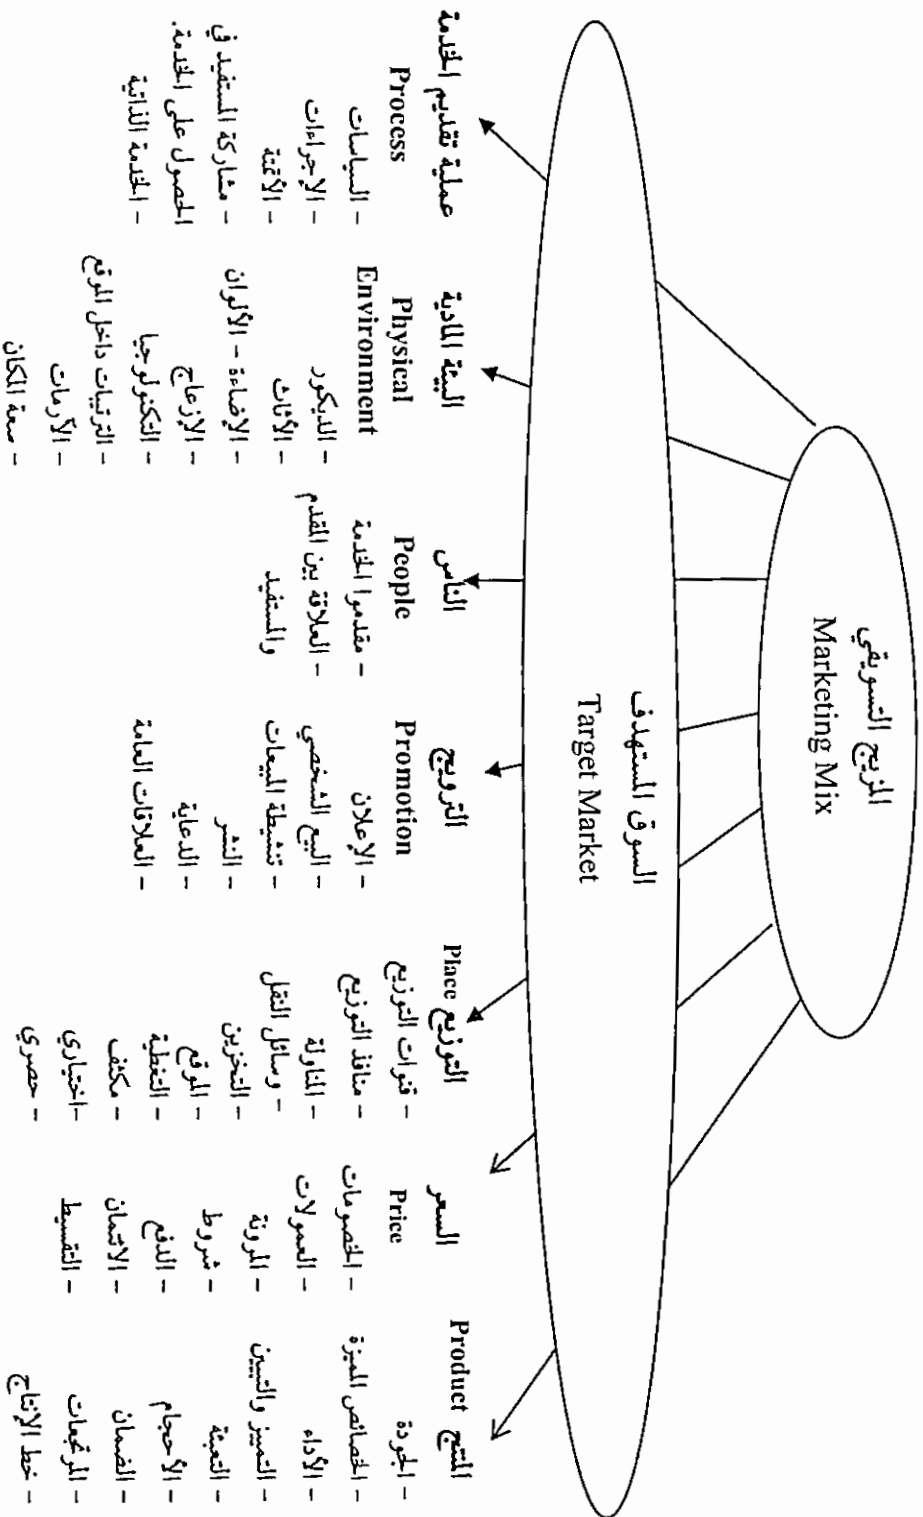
المزيج التسويقي
Marketing Mix

السوق المستهدف
Target Market

المنتج Product
– الجودة
– الخصائص المميزة
– الأداء
– التمييز والتبيين
– العبوة
– الأحجام
– الضمان
– المرتجعات
– خط الإنتاج

السعر
Price
– الخصومات
– العمولات
– المرونة
– شروط
– الدفع
– الائتمان
– التقسيط

التوزيع Place
– قنوات التوزيع
– منافذ التوزيع
– التغطية
– وسائل النقل
– التخزين
– الموقع
– المنطقة
– مكثف
– اختياري
– حصري

الترويج
Promotion
– الإعلان
– البيع الشخصي
– تنشيط المبيعات
– النشر
– الدعاية
– العلاقات العامة

الناس
People
– مقدمو الخدمة
– العلاقة بين المقدم والمستفيد

البيئة المادية
Physical Environment
– الديكور
– الأثاث
– الإضاءة – الألوان
– الإزعاج
– التكنولوجيا
– الترتيبات داخل الموقع
– الأزمات
– سعة المكان

عملية تقديم الخدمة
Process
– السياسات
– الإجراءات
– الأتمتة
– مشاركة المستفيد في الحصول على الخدمة.
– الخدمة الذاتية